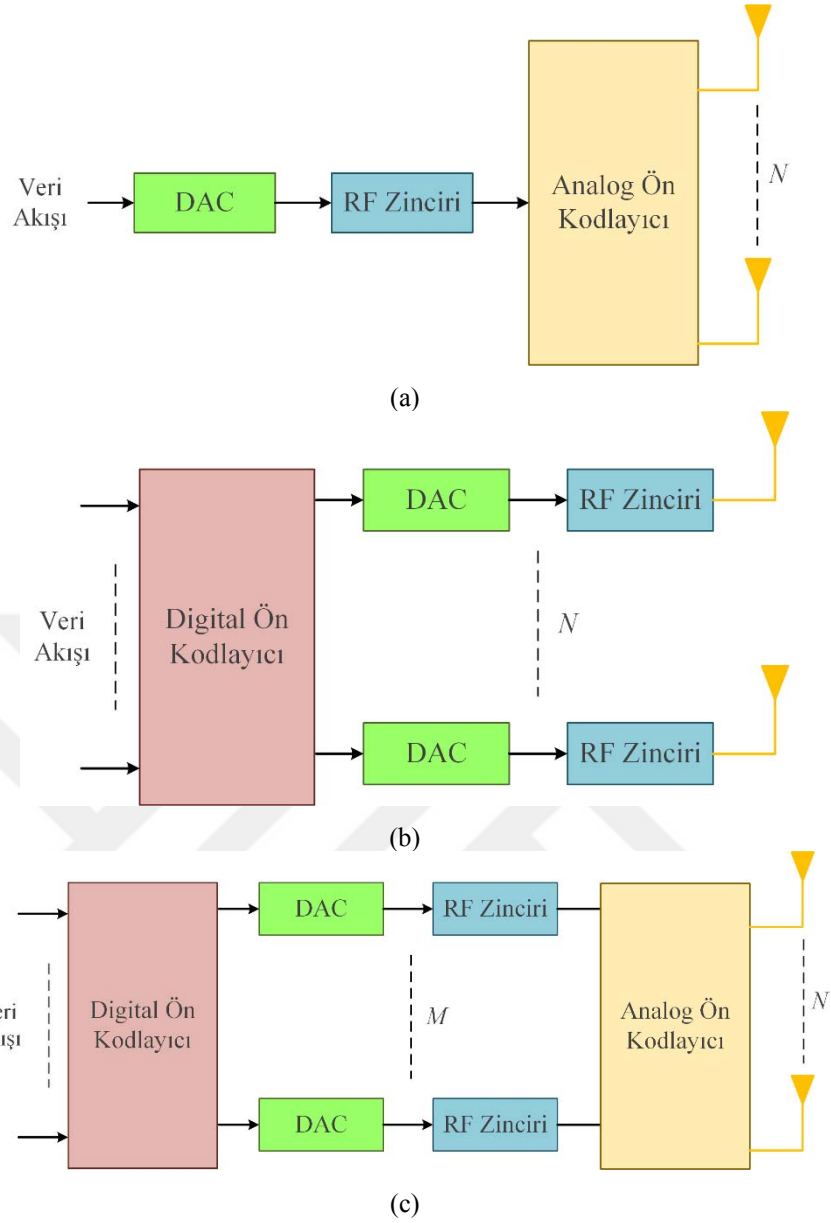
Veri Akışı

DAC

RF Zinciri

Analog Ön Kodlayıcı

$N$

(a)

Veri Akışı

Digital Ön Kodlayıcı

DAC

RF Zinciri

$N$

DAC

RF Zinciri

(b)

eri
ışı

Digital Ön Kodlayıcı

DAC

RF Zinciri

$M$

DAC

RF Zinciri

Analog Ön Kodlayıcı

$N$

(c)